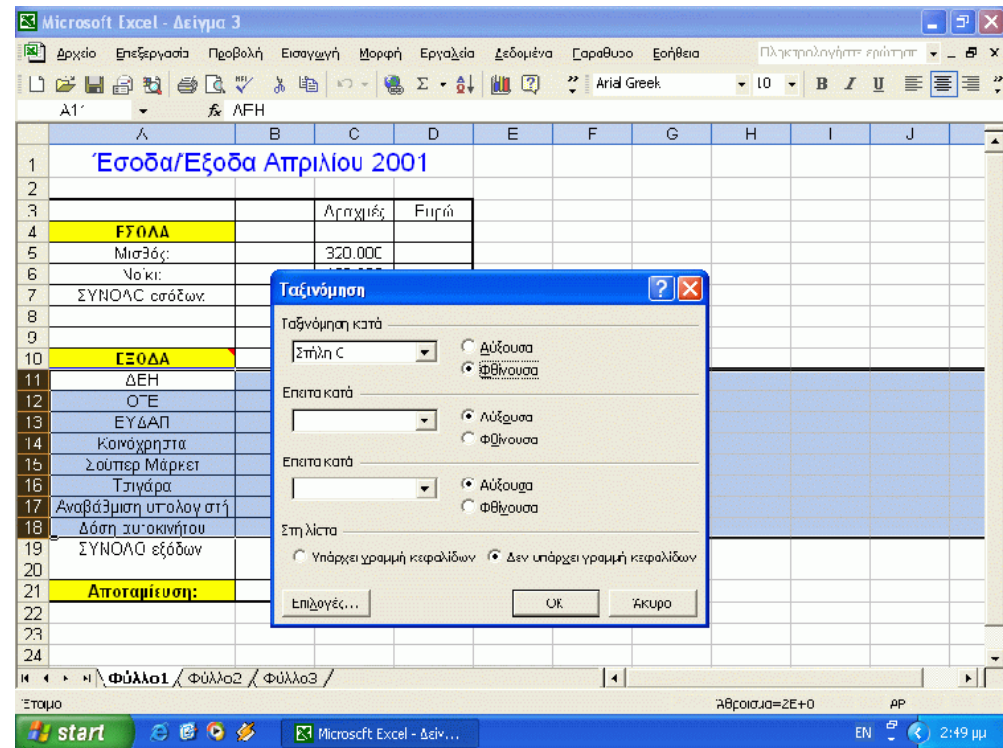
Microsoft Excel - Δείγμα 3

Αρχείο Επεξεργασία Προβολή Εισαγωγή Μορφή Εργαλεία Δεδομένα Παράθυρο Βοήθεια Πληκτρολογήστε ερώτηση

Arial Greek 10 B I U

A11 fx ΔΕΗ

| | A | B | C | D | E | F | G | H | I | J |
|---|---|---|---|---|---|---|---|---|---|---|
| 1 | Έσοδα/Εξοδα Απριλίου 2001 | | | | | | | | | |
| 2 | | | | | | | | | | |
| 3 | | | Δραχμές | Ευρώ | | | | | | |
| 4 | ΕΣΟΔΑ | | | | | | | | | |
| 5 | Μισθός: | | 320.000 | | | | | | | |
| 6 | Νοίκι: | | | | | | | | | |
| 7 | ΣΥΝΟΛΟ εσόδων: | | | | | | | | | |
| 8 | | | | | | | | | | |
| 9 | | | | | | | | | | |
| 10 | ΕΞΟΔΑ | | | | | | | | | |
| 11 | ΔΕΗ | | | | | | | | | |
| 12 | ΟΤΕ | | | | | | | | | |
| 13 | ΕΥΔΑΠ | | | | | | | | | |
| 14 | Κοινόχρηστα | | | | | | | | | |
| 15 | Σούπερ Μάρκετ | | | | | | | | | |
| 16 | Τσιγάρα | | | | | | | | | |
| 17 | Αναβάθμιση υπολογιστή | | | | | | | | | |
| 18 | Δόση αυτοκινήτου | | | | | | | | | |
| 19 | ΣΥΝΟΛΟ εξόδων | | | | | | | | | |
| 20 | | | | | | | | | | |
| 21 | Αποταμίευση: | | | | | | | | | |
| 22 | | | | | | | | | | |
| 23 | | | | | | | | | | |
| 24 | | | | | | | | | | |

Ταξινόμηση
Ταξινόμηση κατά
Στήλη C
Αύξουσα
Φθίνουσα
Έπειτα κατά
Αύξουσα
Φθίνουσα
Έπειτα κατά
Αύξουσα
Φθίνουσα
Στη λίστα
Υπάρχει γραμμή κεφαλίδων
Δεν υπάρχει γραμμή κεφαλίδων
Επιλογές...
OK
Άκυρο

Φύλλο1 Φύλλο2 Φύλλο3

Έτοιμο Άθροισμα=2E+0 ΑΡ

start Microsoft Excel - Δείγ... EN 2:49 μμ